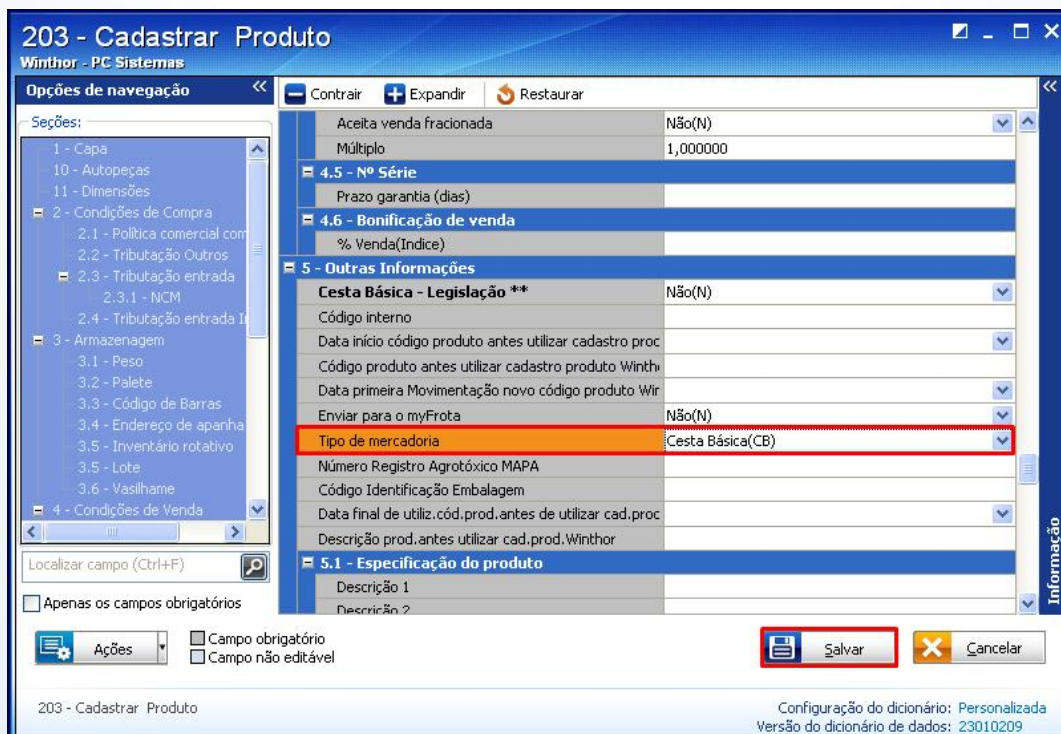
203 - Cadastrar Produto
Winthor - PC Sistemas

Opções de navegação «

Seções:
1 - Capa
10 - Autopeças
11 - Dimensões
2 - Condições de Compra
2.1 - Política comercial com
2.2 - Tributação Outros
2.3 - Tributação entrada
2.3.1 - NCM
2.4 - Tributação entrada I
3 - Armazenagem
3.1 - Peso
3.2 - Palete
3.3 - Código de Barras
3.4 - Endereço de apanha
3.5 - Inventário rotativo
3.5 - Lote
3.6 - Vasilhame
4 - Condições de Venda

Localizar campo (Ctrl+F)

Apenas os campos obrigatórios

Contrair Expandir Restaurar

| | |
|---|---|
| Aceita venda fracionada | Não(N) |
| Múltiplo | 1,000000 |
| 4.5 - Nº Série | |
| Prazo garantia (dias) | |
| 4.6 - Bonificação de venda | |
| % Venda(Indice) | |
| 5 - Outras Informações | |
| Cesta Básica - Legislação ** | Não(N) |
| Código interno | |
| Data início código produto antes utilizar cadastro proc | |
| Código produto antes utilizar cadastro produto Winth | |
| Data primeira Movimentação novo código produto Wir | |
| Enviar para o myFrota | Não(N) |
| Tipo de mercadoria | Cesta Básica(CB) |
| Número Registro Agrotóxico MAPA | |
| Código Identificação Embalagem | |
| Data final de utiliz.cód.prod.antes de utilizar cad.proc | |
| Descrição prod.antes utilizar cad.prod.Winthor | |
| 5.1 - Especificação do produto | |
| Descrição 1 | |
| Descrição 2 | |

Informação

Ações
Campo obrigatório
Campo não editável

Salvar
Cancelar

203 - Cadastrar Produto

Configuração do dicionário: Personalizada
Versão do dicionário de dados: 23010209